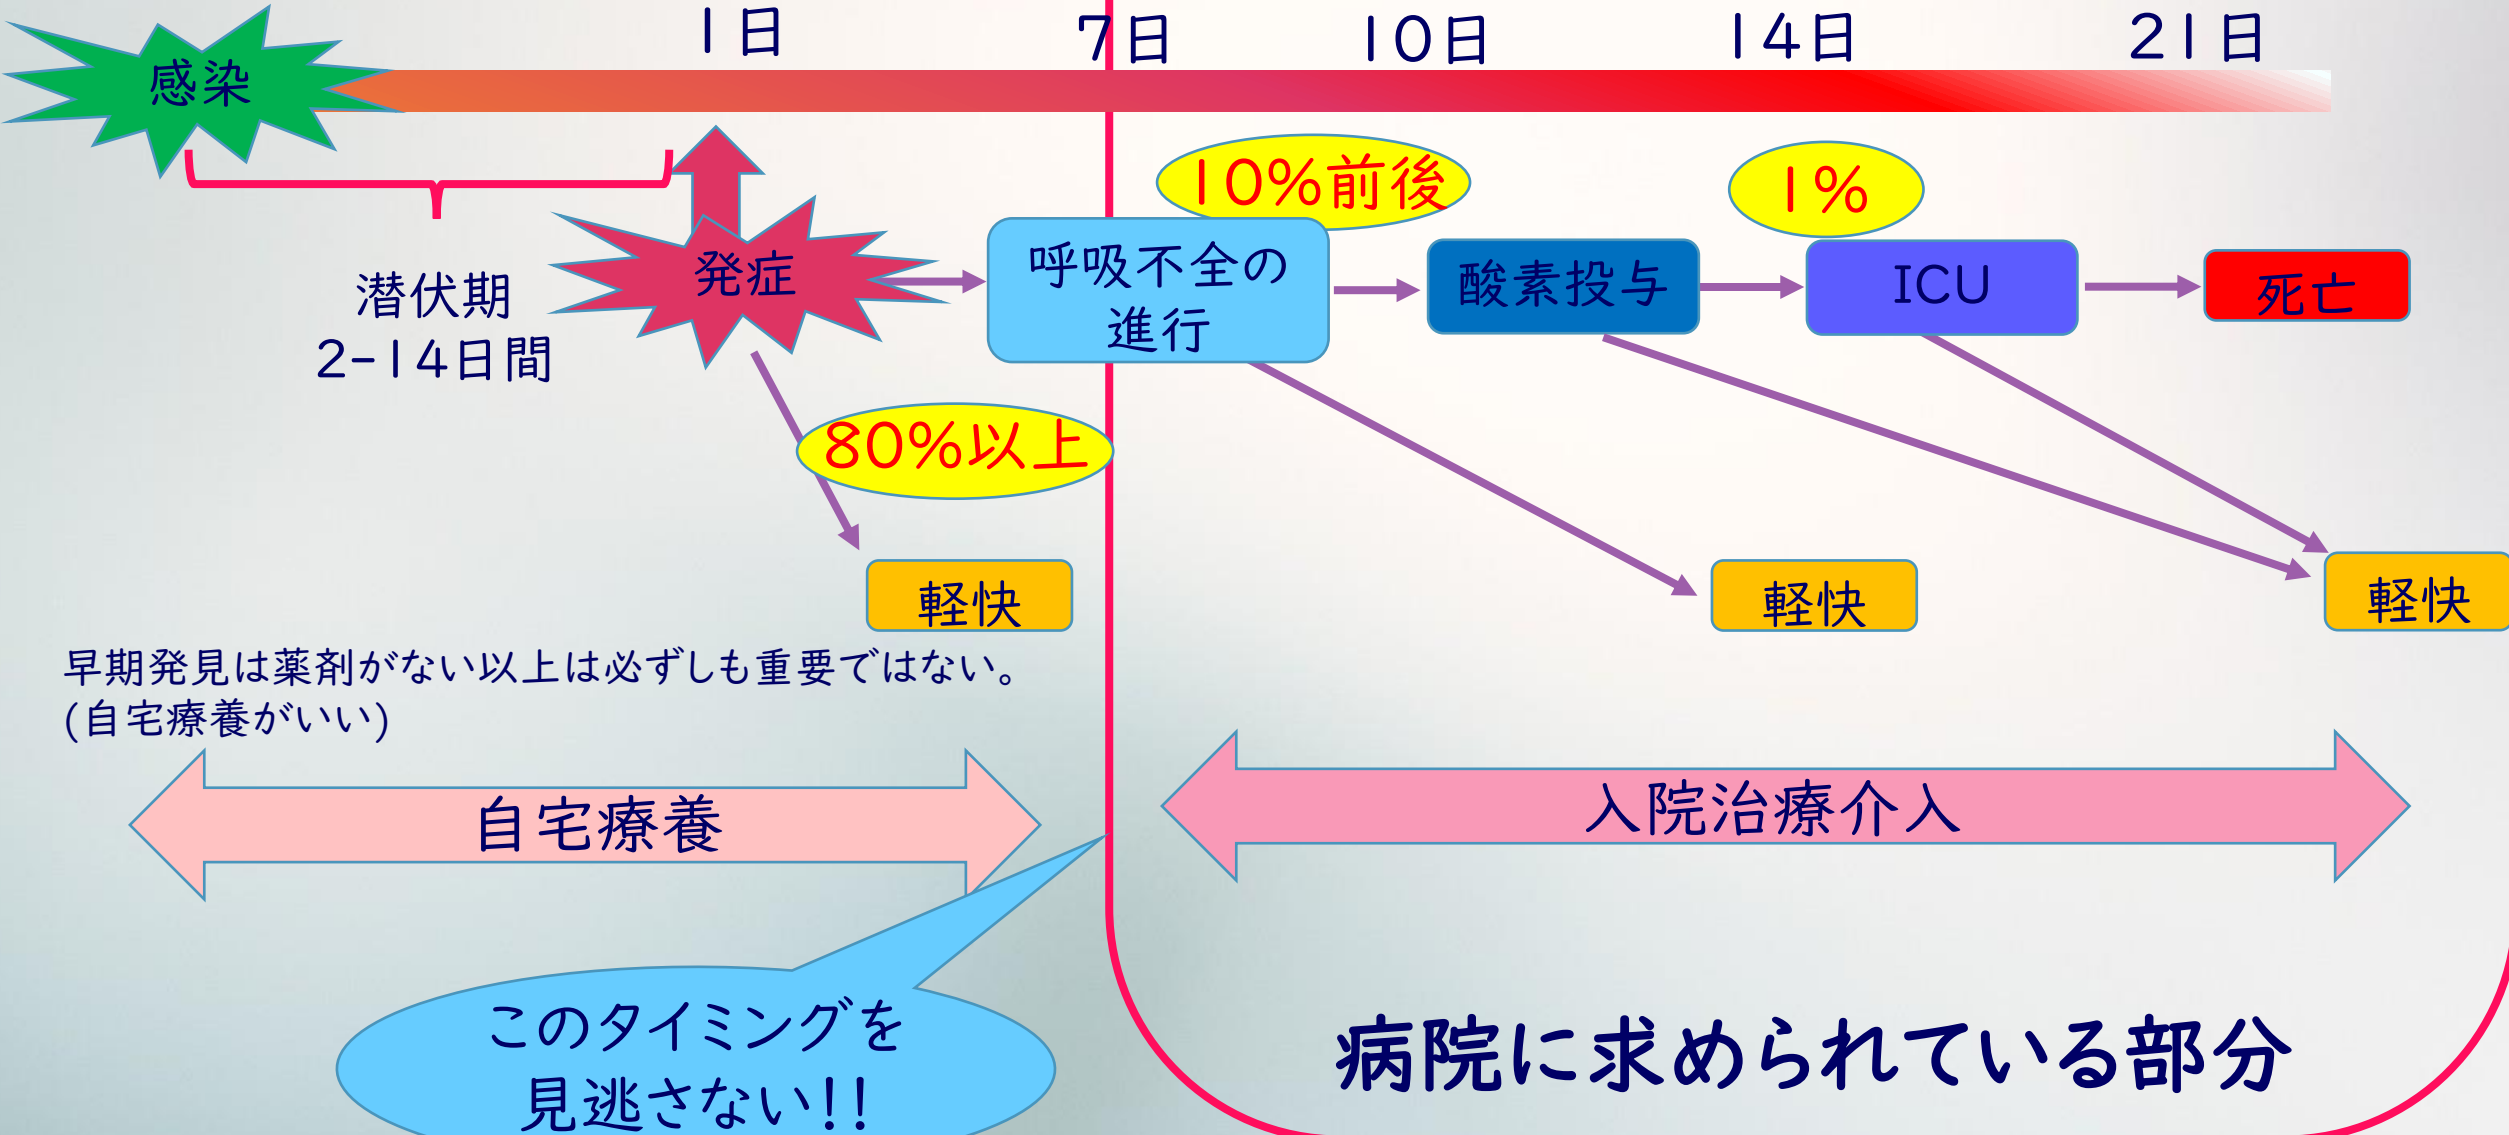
感染

1日

7日

10日

14日

21日

潜伏期
2-14日間

発症

10%前後

呼吸不全の進行

酸素投与

1%

ICU

死亡

80%以上

軽快

軽快

軽快

早期発見は薬剤がない以上は必ずしも重要ではない。
(自宅療養がいい)

自宅療養

入院治療介入

このタイミングを見逃さない!!

病院に求められている部分